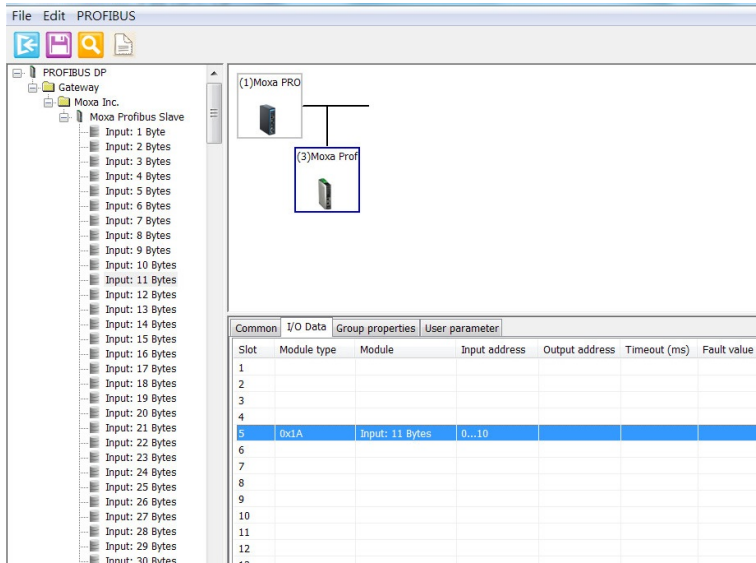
File Edit PROFIBUS

PROFIBUS DP
Gateway
Moxa Inc.
Moxa Profibus Slave
Input: 1 Byte
Input: 2 Bytes
Input: 3 Bytes
Input: 4 Bytes
Input: 5 Bytes
Input: 6 Bytes
Input: 7 Bytes
Input: 8 Bytes
Input: 9 Bytes
Input: 10 Bytes
Input: 11 Bytes
Input: 12 Bytes
Input: 13 Bytes
Input: 14 Bytes
Input: 15 Bytes
Input: 16 Bytes
Input: 17 Bytes
Input: 18 Bytes
Input: 19 Bytes
Input: 20 Bytes
Input: 21 Bytes
Input: 22 Bytes
Input: 23 Bytes
Input: 24 Bytes
Input: 25 Bytes
Input: 26 Bytes
Input: 27 Bytes
Input: 28 Bytes
Input: 29 Bytes
Input: 30 Bytes

(1)Moxa PRO

(3)Moxa Prof

Common | I/O Data | Group properties | User parameter

| Slot | Module type | Module | Input address | Output address | Timeout (ms) | Fault value |
|---|---|---|---|---|---|---|
| 1 | | | | | | |
| 2 | | | | | | |
| 3 | | | | | | |
| 4 | | | | | | |
| 5 | 0x1A | Input: 11 Bytes | 0...10 | | | |
| 6 | | | | | | |
| 7 | | | | | | |
| 8 | | | | | | |
| 9 | | | | | | |
| 10 | | | | | | |
| 11 | | | | | | |
| 12 | | | | | | |